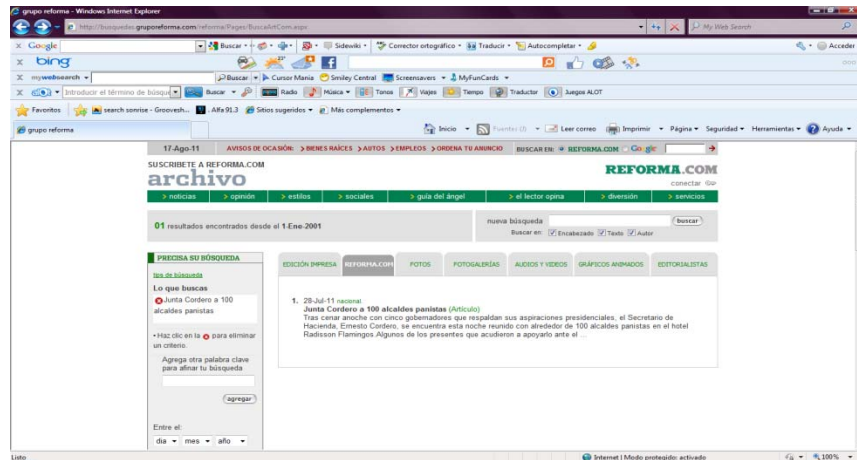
grupo reforma - Windows Internet Explorer

http://busquedas.gruporeforma.com/reforma/Pages/BuscaArtCom.aspx

My Web Search

Google | Buscar | Sidewiki | Corrector ortográfico | Traducir | Autocompletar | Acceder

bing

mywebsearch | Buscar | Cursor Mania | Smiley Central | Screensavers | MyFunCards

Introducir el término de búsque | Buscar | Radio | Música | Tonos | Viajes | Tiempo | Traductor | Juegos ALOT

Favoritos | search sonrise - Groovesh... | Alfa 91.3 | Sitios sugeridos | Más complementos

grupo reforma

Inicio | Fuentes (J) | Leer correo | Imprimir | Página | Seguridad | Herramientas | Ayuda

17-Ago-11 AVISOS DE OCASIÓN: > BIENES RAÍCES > AUTOS > EMPLEOS > ORDENA TU ANUNCIO BUSCAR EN: REFORMA.COM Google

SUSCRIBETE A REFORMA.COM

archivo

REFORMA.COM

conectar

> noticias > opinión > estilos > sociales > guía del ángel > el lector opina > diversión > servicios

01 resultados encontrados desde el 1-Ene-2001

nueva búsqueda buscar

Buscar en: Encabezado Texto Autor

PRECISA SU BÚSQUEDA

tips de búsqueda

Lo que buscas

Junta Cordero a 100 alcaldes panistas

• Haz clic en la para eliminar un criterio.

Agrega otra palabra clave para afinar tu búsqueda

agregar

Entre el:

dia mes año

EDICIÓN IMPRESA | REFORMA.COM | FOTOS | FOTOGALERÍAS | AUDIOS Y VIDEOS | GRÁFICOS ANIMADOS | EDITORIALISTAS

1. 28-Jul-11 nacional
Junta Cordero a 100 alcaldes panistas (Artículo)
Tras cenar anoche con cinco gobernadores que respaldan sus aspiraciones presidenciales, el Secretario de Hacienda, Ernesto Cordero, se encuentra esta noche reunido con alrededor de 100 alcaldes panistas en el hotel Radisson Flamingos Algunos de los presentes que acudieron a apoyarlo ante el ...

Listo

Internet | Modo protegido: activado | 100%